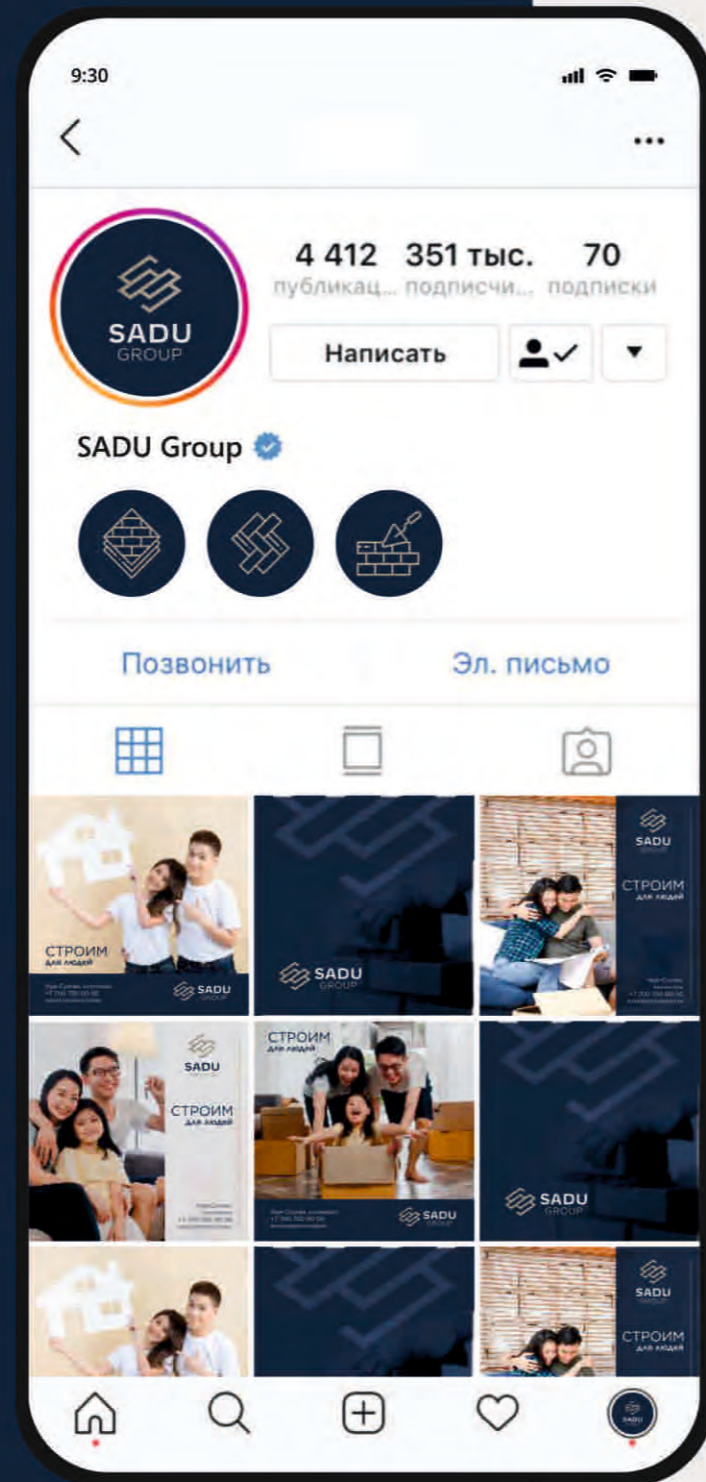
9:30

4 412 публикац... 351 тыс. подписчи... 70 подписки

SADU GROUP

Написать

SADU Group

Позвонить

Эл. письмо

СТРОИМ для людей

SADU GROUP

SADU GROUP

SADU GROUP

СТРОИМ для людей

SADU GROUP

СТРОИМ для людей

СТРОИМ для людей

SADU GROUP

SADU GROUP

SADU GROUP

СТРОИМ для людей

SADU